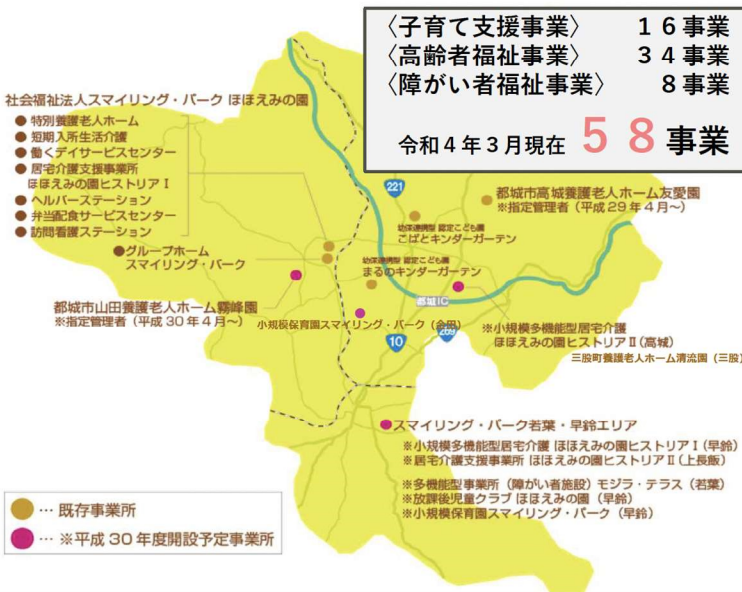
〈子育て支援事業〉　１６事業
〈高齢者福祉事業〉　３４事業
〈障がい者福祉事業〉　８事業
令和４年３月現在　５８事業

社会福祉法人スマイリング・パーク ほほえみの園
特別養護老人ホーム
短期入所生活介護
働くデイサービスセンター
居宅介護支援事業所
ほほえみの園ヒストリアⅠ
ヘルパーステーション
弁当配食サービスセンター
訪問看護ステーション

グループホーム
スマイリング・パーク

都城市山田養護老人ホーム霧峰園
※指定管理者（平成３０年４月～）

小規模保育園スマイリング・パーク（合同）

幼保連携型 認定こども園
こばとキンダーガーテン

幼保連携型 認定こども園
まるのキンダーガーテン

都城市高城養護老人ホーム友愛園
※指定管理者（平成２９年４月～）

221
都城IC
10

※小規模多機能型居宅介護
ほほえみの園ヒストリアⅡ（高城）
三股町養護老人ホーム清流園（三股）

スマイリング・パーク若葉・早鈴エリア
※小規模多機能型居宅介護 ほほえみの園ヒストリアⅠ（早鈴）
※居宅介護支援事業所 ほほえみの園ヒストリアⅡ（上長飯）
※多機能型事業所（障がい者施設）モジラ・テラス（若葉）
※放課後児童クラブ ほほえみの園（早鈴）
※小規模保育園スマイリング・パーク（早鈴）

… 既存事業所
… ※平成３０年度開設予定事業所